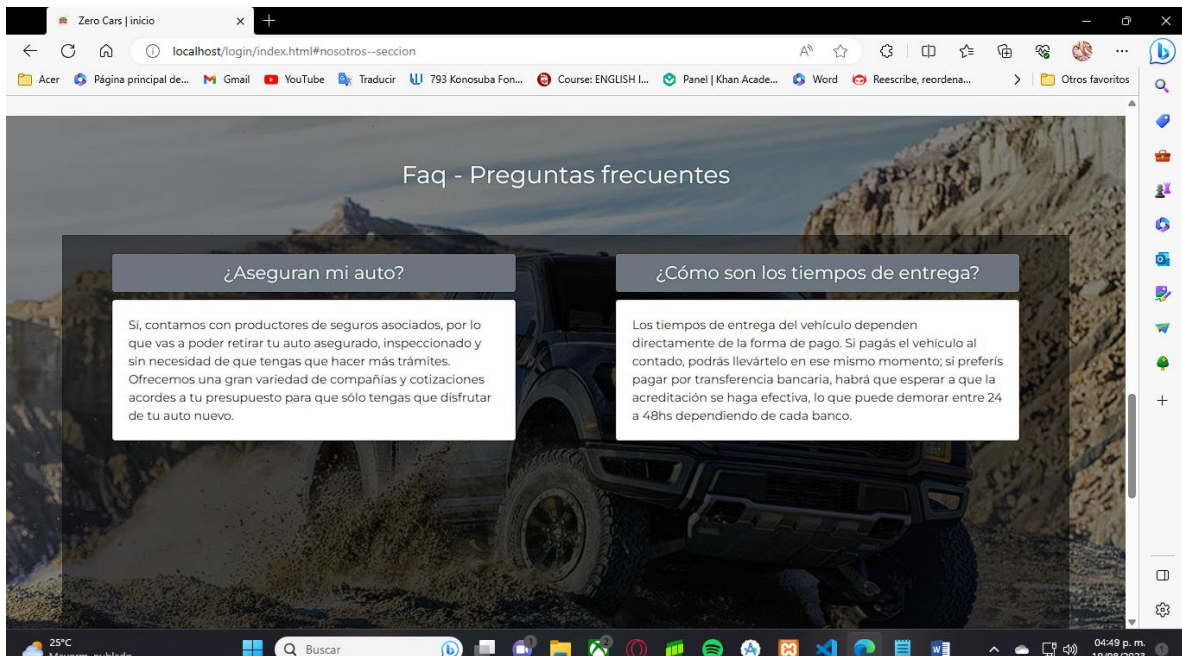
Zero Cars | inicio

localhost/login/index.html#nosotros--seccion

Acer | Página principal de... | Gmail | YouTube | Traducir | 793 Konosuba Fon... | Course: ENGLISH I... | Panel | Khan Acade... | Word | Reescribe, reordena... | Otros favoritos

Faq - Preguntas frecuentes

¿Aseguran mi auto?

Sí, contamos con productores de seguros asociados, por lo que vas a poder retirar tu auto asegurado, inspeccionado y sin necesidad de que tengas que hacer más trámites. Ofrecemos una gran variedad de compañías y cotizaciones acordes a tu presupuesto para que sólo tengas que disfrutar de tu auto nuevo.

¿Cómo son los tiempos de entrega?

Los tiempos de entrega del vehículo dependen directamente de la forma de pago. Si pagás el vehículo al contado, podrás llevártelo en ese mismo momento; si preferís pagar por transferencia bancaria, habrá que esperar a que la acreditación se haga efectiva, lo que puede demorar entre 24 a 48hs dependiendo de cada banco.

25°C
Mayorm. nublado
Buscar
04:49 p. m.
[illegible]